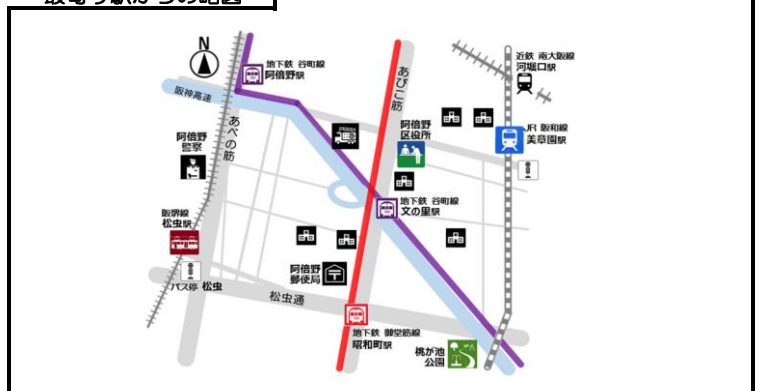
N

地下鉄 谷町線
阿倍野駅

阪神高速

あべの筋

あびこ筋

近鉄 南大阪線
河堀口駅

阿倍野
区役所

JR 阪和線
美章園駅

阿倍野
警察

地下鉄 谷町線
文の里駅

阪堺線
松虫駅

バス停 松虫

阿倍野
郵便局

松虫通

地下鉄 御堂筋線
昭和町駅

桃が池
公園